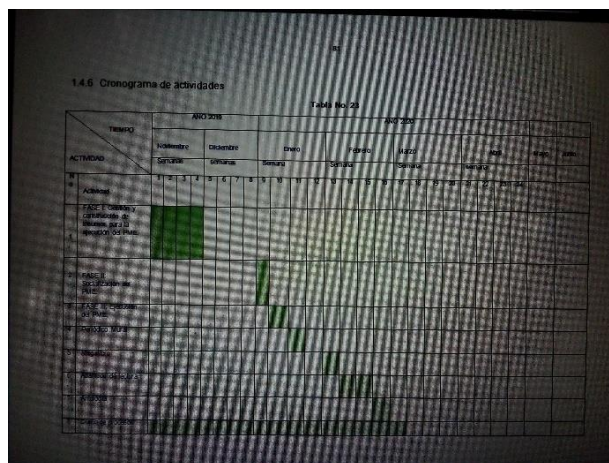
81

1.4.6 Cronograma de actividades

Tabla No. 23

| TIEMPO / ACTIVIDAD | AÑO 2019 | | | | | | | | AÑO 2020 | | | | | | | | | | | | | | | | | |
|---|---|---|---|---|---|---|---|---|---|---|---|---|---|---|---|---|---|---|---|---|---|---|---|---|---|---|
| | Noviembre | | | | Diciembre | | | | Enero | | | | Febrero | | | | Marzo | | | | Abril | | | | Mayo | Junio |
| | Semanas | | | | Semanas | | | | Semana | | | | Semana | | | | Semana | | | | Semana | | | | | |
| No. Actividad | 1 | 2 | 3 | 4 | 5 | 6 | 7 | 8 | 9 | 10 | 11 | 12 | 13 | 14 | 15 | 16 | 17 | 18 | 19 | 20 | 21 | 22 | 23 | 24 | | |
| 1 FASE I: Gestión y consecución de recursos para la ejecución del PME | | | | | | | | | | | | | | | | | | | | | | | | | | |
| 2 FASE II: Socialización del PME | | | | | | | | | | | | | | | | | | | | | | | | | | |
| 3 FASE III: Ejecución del PME | | | | | | | | | | | | | | | | | | | | | | | | | | |
| 4 Periódico Mural | | | | | | | | | | | | | | | | | | | | | | | | | | |
| 5 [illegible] | | | | | | | | | | | | | | | | | | | | | | | | | | |
| 6 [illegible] | | | | | | | | | | | | | | | | | | | | | | | | | | |
| 7 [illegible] | | | | | | | | | | | | | | | | | | | | | | | | | | |
| 8 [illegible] | | | | | | | | | | | | | | | | | | | | | | | | | | |